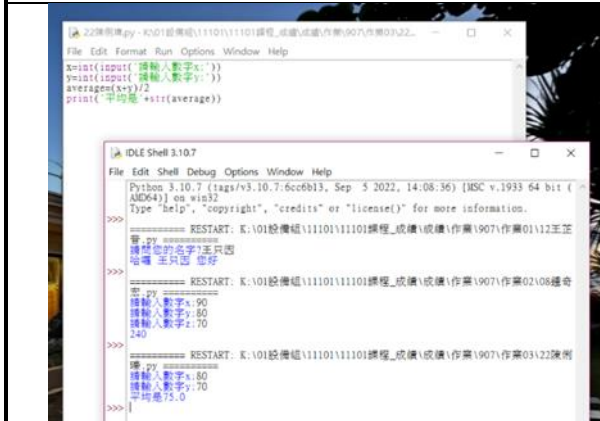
22陳俐瑋.py - K:\01設備組\11101\11101課程_成績\成績\作業\907\作業03\22...

File Edit Format Run Options Window Help

x=int(input('請輸入數字x:'))
y=int(input('請輸入數字y:'))
average=(x+y)/2
print('平均是'+str(average))

IDLE Shell 3.10.7

File Edit Shell Debug Options Window Help

Python 3.10.7 (tags/v3.10.7:6cc6b13, Sep 5 2022, 14:08:36) [MSC v.1933 64 bit (AMD64)] on win32
Type "help", "copyright", "credits" or "license()" for more information.

>>> ========== RESTART: K:\01設備組\11101\11101課程_成績\成績\作業\907\作業01\12王芷萱.py ==========
請問您的名字?王只因
哈囉 王只因 您好

>>> ========== RESTART: K:\01設備組\11101\11101課程_成績\成績\作業\907\作業02\08鍾奇宏.py ==========
請輸入數字x:90
請輸入數字y:80
請輸入數字z:70
240

>>> ========== RESTART: K:\01設備組\11101\11101課程_成績\成績\作業\907\作業03\22陳俐瑋.py ==========
請輸入數字x:80
請輸入數字y:70
平均是75.0

>>>